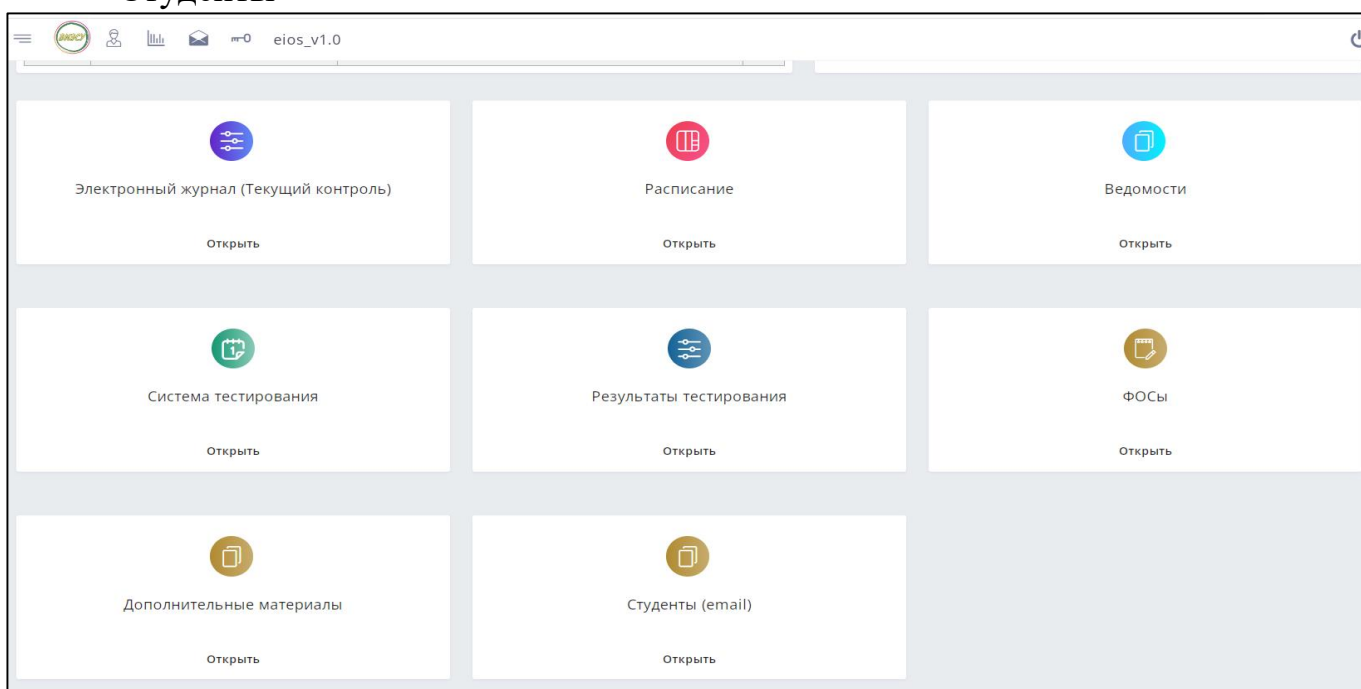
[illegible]

eios_v1.0

Электронный журнал (Текущий контроль)

Открыть

Расписание

Открыть

Ведомости

Открыть

Система тестирования

Открыть

Результаты тестирования

Открыть

ФОСы

Открыть

Дополнительные материалы

Открыть

Студенты (email)

Открыть